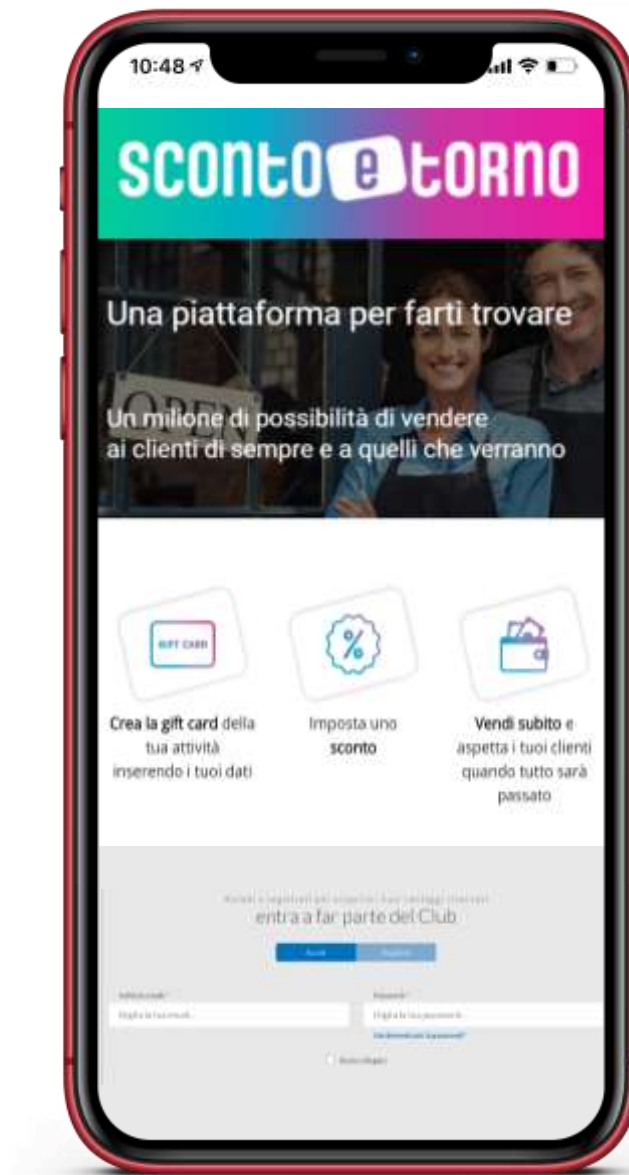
10:48

SCONTO E TORNO

Una piattaforma per farti trovare

Un milione di possibilità di vendere ai clienti di sempre e a quelli che verranno

OPEN

GIFT CARD

Crea la gift card della tua attività inserendo i tuoi dati

%

Imposta uno sconto

Vendi subito e aspetta i tuoi clienti quando tutto sarà passato

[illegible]
entra a far parte del Club

Accedi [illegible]

Indirizzo email* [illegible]

Password* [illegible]

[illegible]

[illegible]